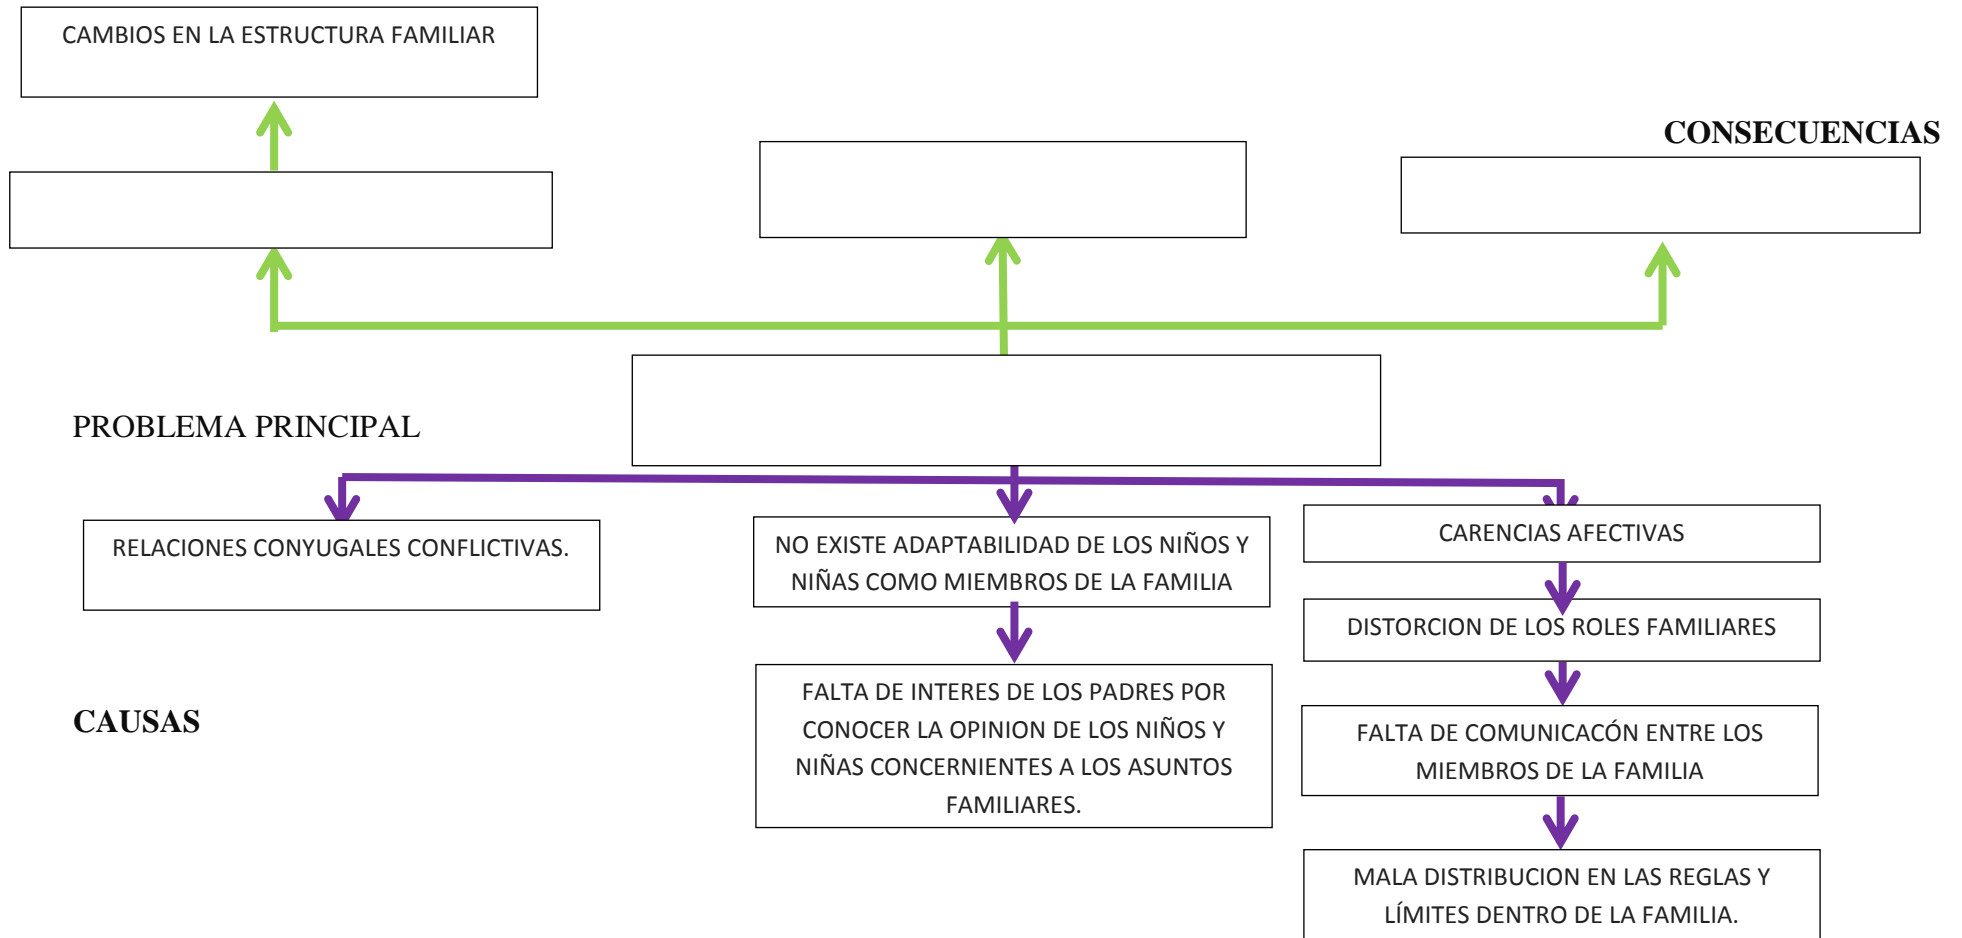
CAMBIOS EN LA ESTRUCTURA FAMILIAR

CONSECUENCIAS

PROBLEMA PRINCIPAL

RELACIONES CONYUGALES CONFLICTIVAS.

NO EXISTE ADAPTABILIDAD DE LOS NIÑOS Y NIÑAS COMO MIEMBROS DE LA FAMILIA

FALTA DE INTERES DE LOS PADRES POR CONOCER LA OPINION DE LOS NIÑOS Y NIÑAS CONCERNIENTES A LOS ASUNTOS FAMILIARES.

CARENCIAS AFECTIVAS

DISTORCION DE LOS ROLES FAMILIARES

FALTA DE COMUNICACÓN ENTRE LOS MIEMBROS DE LA FAMILIA

MALA DISTRIBUCION EN LAS REGLAS Y LÍMITES DENTRO DE LA FAMILIA.

CAUSAS